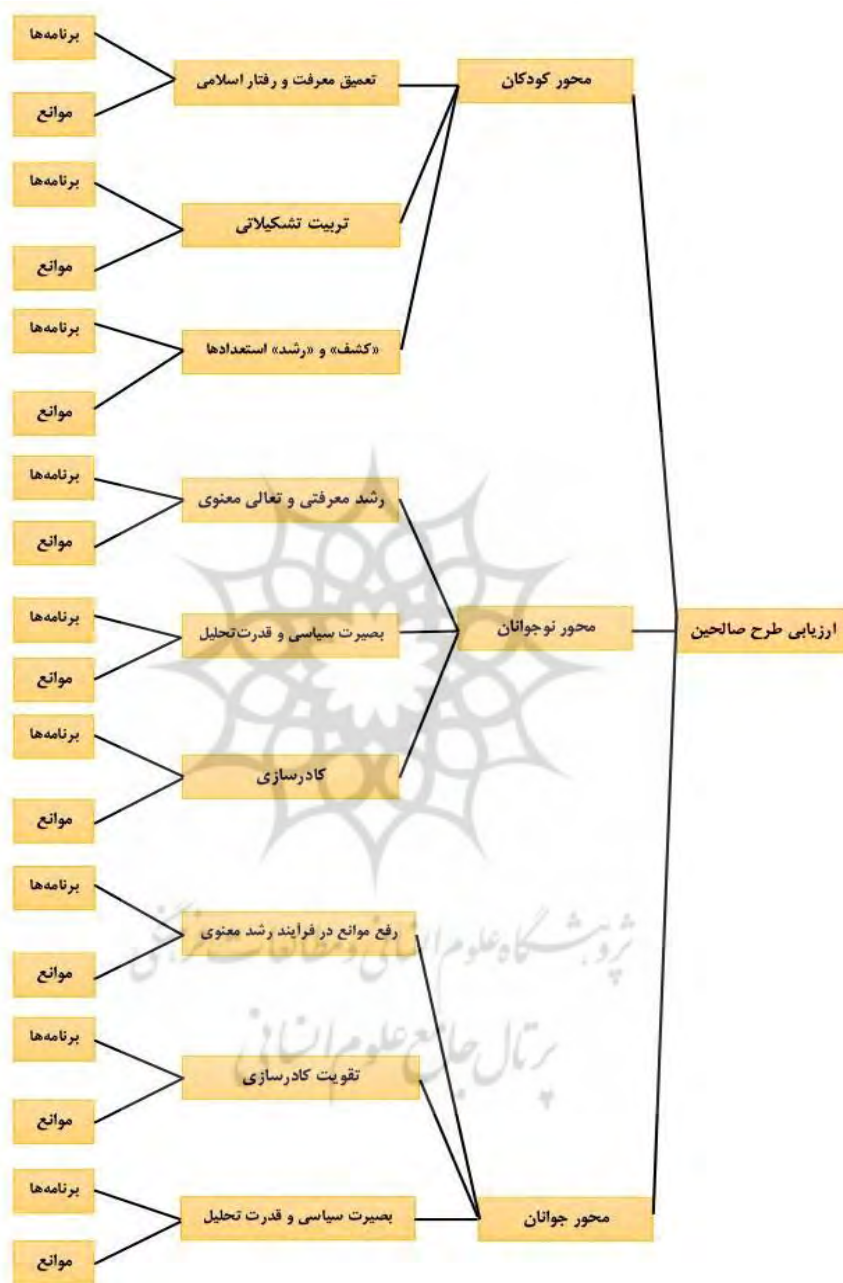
ارزیابی طرح صالحین

محور کودکان

تعمیق معرفت و رفتار اسلامی
برنامه‌ها
موانع

تربیت تشکیلاتی
برنامه‌ها
موانع

«کشف» و «رشد» استعدادها
برنامه‌ها
موانع

محور نوجوانان

رشد معرفتی و تعالی معنوی
برنامه‌ها
موانع

بصیرت سیاسی و قدرت‌تحلیل
برنامه‌ها
موانع

کادرسازی
برنامه‌ها
موانع

محور جوانان

رفع موانع در فرآیند رشد معنوی
برنامه‌ها
موانع

تقویت کادرسازی
برنامه‌ها
موانع

بصیرت سیاسی و قدرت تحلیل
برنامه‌ها
موانع

پژوهشگاه علوم انسانی و مطالعات فرهنگی
پرتال جامع علوم انسانی